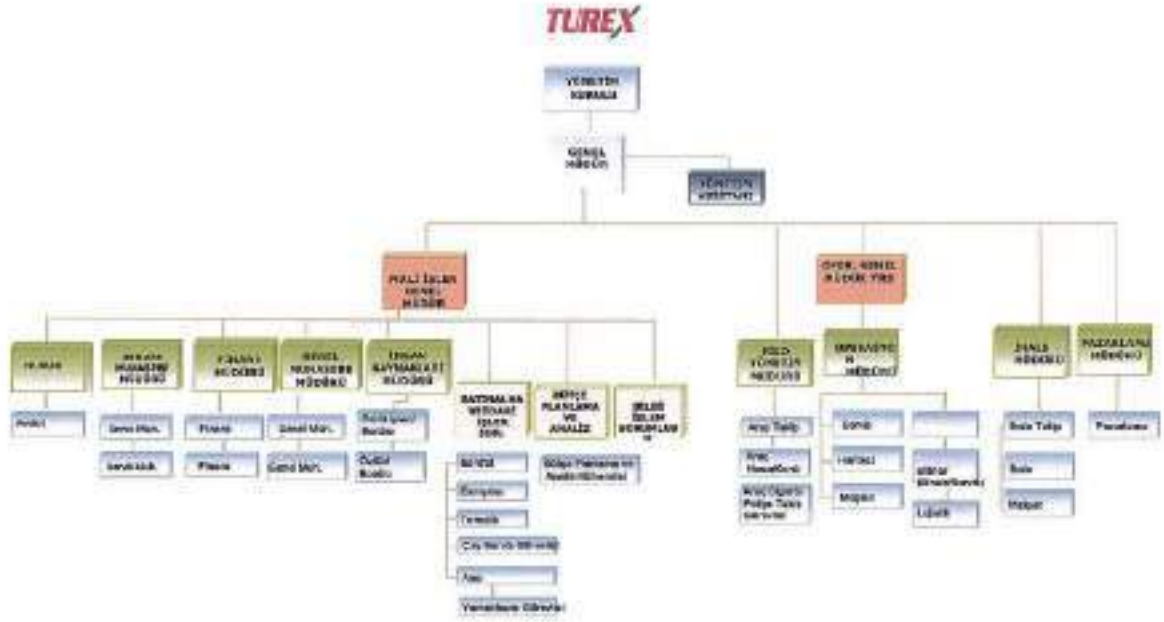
TUREX

YÖNETİM KURULU

GENEL MÜDÜR

YÖNETİM ASİSTANI

MALİ İŞLER GENEL MÜDÜR

OPER. GENEL MÜDÜR YRD

HUKUK

Avukat

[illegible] MUHASEBE MÜDÜRÜ

Genel Muh.

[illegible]

FİNANS MÜDÜRÜ

Finans

Finans

GENEL MUHASEBE MÜDÜRÜ

Genel Muh.

Genel Muh.

İNSAN KAYNAKLARI MÜDÜRÜ

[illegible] Birimi

Destek Birimi

SATINALMA MERKEZİ İDARİ İŞLER

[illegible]

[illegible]

Teknik

Çay Servis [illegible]

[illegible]

Yemekhane Görevlisi

BÜTÇE PLANLAMA VE ANALİZ

Bütçe Planlama ve Analiz Birimi

BİLGİ İŞLEM BÖLÜMLERİ

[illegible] MÜDÜRÜ

Araç Takip

Araç Hasarları

Araç Sigorta Poliçe Takip

OPERASYON MÜDÜRÜ

Genel

Harfiyat

Malpan

Mimar Birimi

Lojistik

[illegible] MÜDÜRÜ

Satış Takip

Satış

Malpan

PAZARLAMA MÜDÜRÜ

Pazarlama